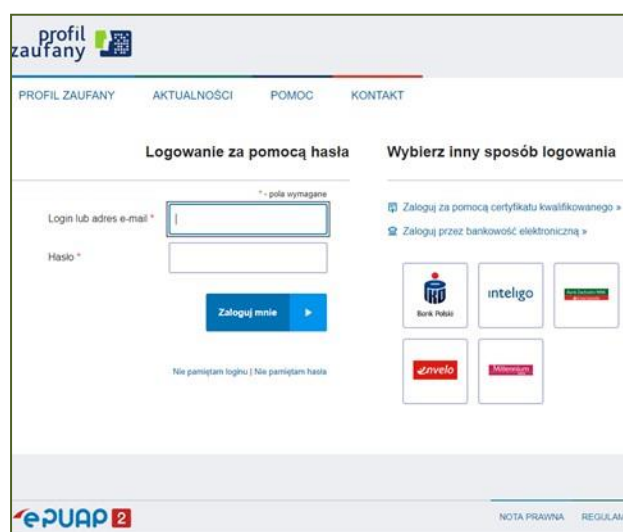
profil zaufany

PROFIL ZAUFANY AKTUALNOŚCI POMOC KONTAKT

Logowanie za pomocą hasła

* - pola wymagane

Login lub adres e-mail *

Hasło *

Zaloguj mnie

Nie pamiętam loginu | Nie pamiętam hasła

Wybierz inny sposób logowania

Zaloguj za pomocą certyfikatu kwalifikowanego »

Zaloguj przez bankowość elektroniczną »

Bank Polski

inteligo

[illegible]

envelo

Millennium

ePUAP 2

NOTA PRAWNA REGULAM